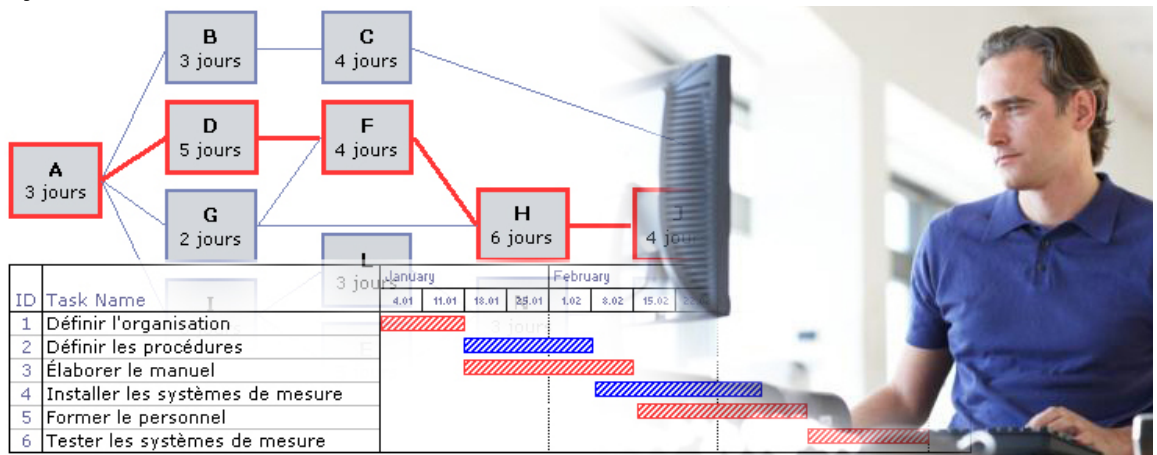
B
3 jours

C
4 jours

D
5 jours

F
4 jours

A
3 jours

G
2 jours

H
6 jours

J
4 jou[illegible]

L
3 jours

| ID | Task Name | January 4.01 | 11.01 | 18.01 | 25.01 | February 1.02 | 8.02 | 15.02 | 2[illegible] |
|---|---|---|---|---|---|---|---|---|---|
| 1 | Définir l'organisation | | | | | | | | |
| 2 | Définir les procédures | | | | | | | | |
| 3 | Élaborer le manuel | | | | | | | | |
| 4 | Installer les systèmes de mesure | | | | | | | | |
| 5 | Former le personnel | | | | | | | | |
| 6 | Tester les systèmes de mesure | | | | | | | | |